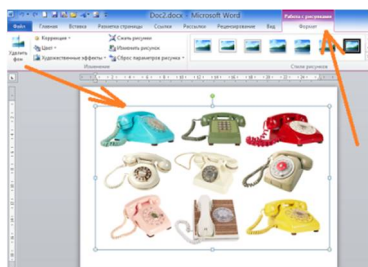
Doc2.docx - Microsoft Word
Работа с рисунками
Файл
Главная
Вставка
Разметка страницы
Ссылки
Рассылки
Рецензирование
Вид
Формат
Удалить фон
Коррекция
Цвет
Художественные эффекты
Сжать рисунки
Изменить рисунок
Сброс параметров рисунка
Изменение
Стили рисунков